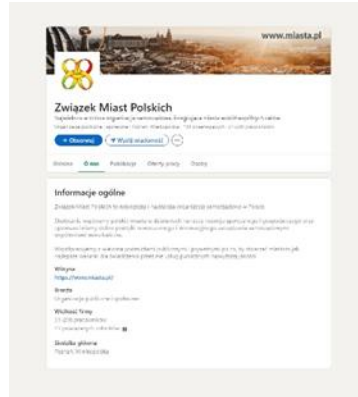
www.miasta.pl

Związek Miast Polskich

Najstarsza w kraju organizacja samorządowa, skupiająca miasta wszystkich wielkości

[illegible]

+ Obserwuj

Wyślij wiadomość

Główna

O nas

Publikacje

Oferty pracy

Osoby

Informacje ogólne

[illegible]

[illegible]

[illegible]

Witryna

https://www.miasta.pl/

Branża

Organizacje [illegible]

Wielkość firmy

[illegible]

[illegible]

Siedziba główna

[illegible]